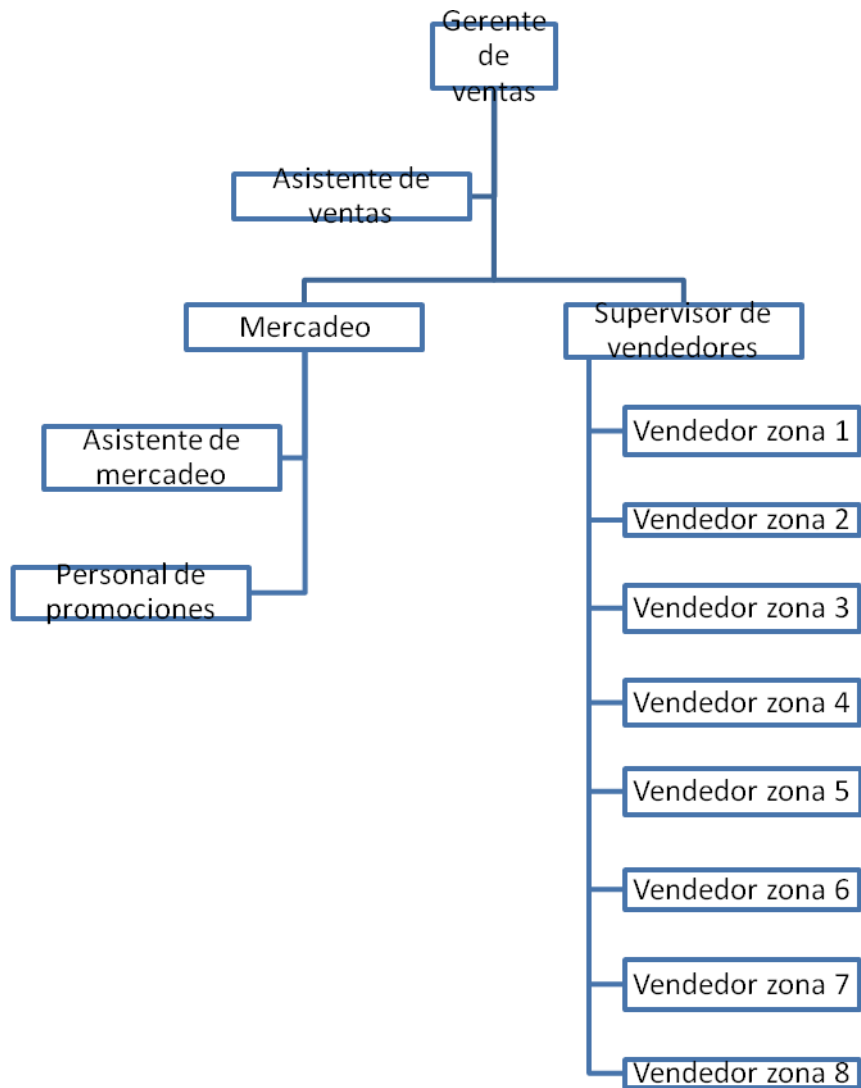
Gerente de ventas

Asistente de ventas

Mercadeo

Supervisor de vendedores

Asistente de mercadeo

Personal de promociones

Vendedor zona 1

Vendedor zona 2

Vendedor zona 3

Vendedor zona 4

Vendedor zona 5

Vendedor zona 6

Vendedor zona 7

Vendedor zona 8